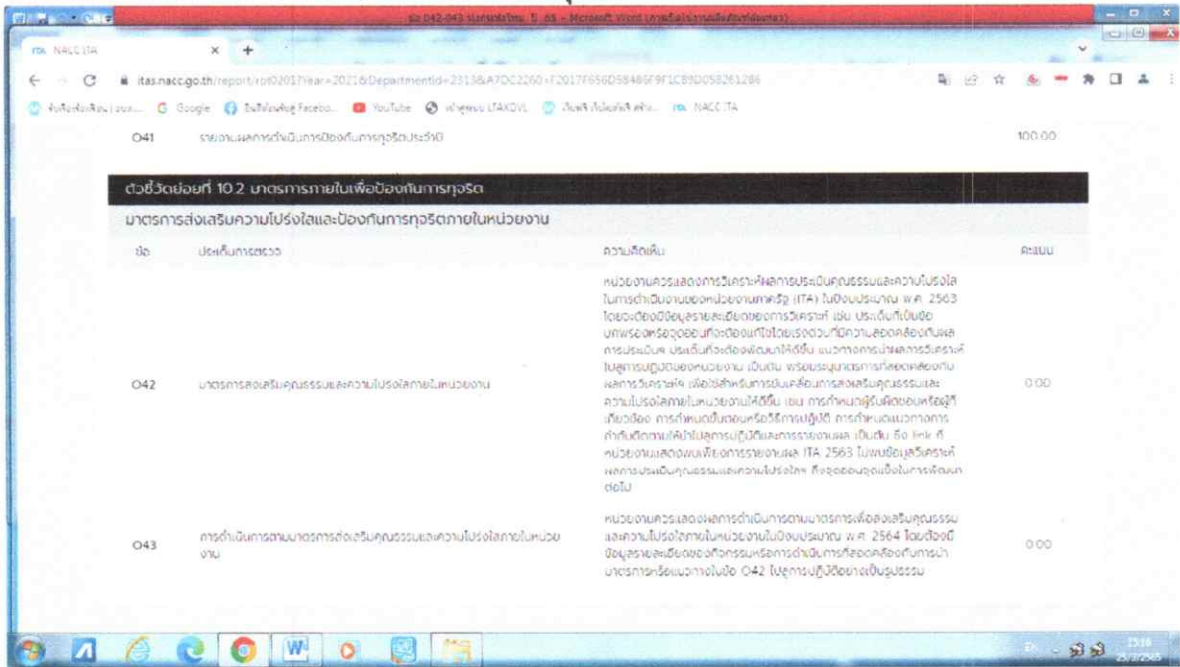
ข้อ O42-O43 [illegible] - Microsoft Word

NACC ITA

itas.nacc.go.th/report/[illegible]Year=2021&Departmentid=2313&A7DC2260-F2017F656D58486F9F1C89D058261286

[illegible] Google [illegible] Facebo... YouTube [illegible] LTAKDVL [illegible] NACC ITA

O41 รายงานผลการดำเนินการป้องกันการทุจริตประจำปี 100.00

ตัวชี้วัดย่อยที่ 10.2 มาตรการภายในเพื่อป้องกันการทุจริต

มาตรการส่งเสริมความโปร่งใสและป้องกันการทุจริตภายในหน่วยงาน

| ข้อ | ประเด็นการตรวจ | ความคิดเห็น | คะแนน |
|---|---|---|---|
| O42 | มาตรการส่งเสริมคุณธรรมและความโปร่งใสภายในหน่วยงาน | หน่วยงานควรแสดงการวิเคราะห์ผลการประเมินคุณธรรมและความโปร่งใสในการดำเนินงานของหน่วยงานภาครัฐ (ITA) ในปีงบประมาณ พ.ศ. 2563 โดยจะต้องมีข้อมูลรายละเอียดของการวิเคราะห์ เช่น ประเด็นที่เป็นข้อบกพร่องหรือจุดอ่อนที่จะต้องแก้ไขโดยเร่งด่วนที่มีความสอดคล้องกับผลการประเมินฯ ประเด็นที่จะต้องพัฒนาให้ดีขึ้น แนวทางการนำผลการวิเคราะห์ไปสู่การปฏิบัติของหน่วยงาน เป็นต้น พร้อมระบุมาตรการที่สอดคล้องกับผลการวิเคราะห์ เพื่อใช้สำหรับการขับเคลื่อนการส่งเสริมคุณธรรมและความโปร่งใสภายในหน่วยงานให้ดีขึ้น เช่น การกำหนดผู้รับผิดชอบหรือผู้ที่เกี่ยวข้อง การกำหนดขั้นตอนหรือวิธีการปฏิบัติ การกำหนดแนวทางการกำกับติดตามให้นำไปสู่การปฏิบัติและการรายงานผล เป็นต้น ซึ่ง link ที่หน่วยงานแสดงพบเพียงการรายงานผล ITA 2563 ไม่พบข้อมูลวิเคราะห์ผลการประเมินคุณธรรมและความโปร่งใสฯ ถึงจุดอ่อนจุดแข็งในการพัฒนาต่อไป | 0.00 |
| O43 | การดำเนินการตามมาตรการส่งเสริมคุณธรรมและความโปร่งใสภายในหน่วยงาน | หน่วยงานควรแสดงผลการดำเนินการตามมาตรการเพื่อส่งเสริมคุณธรรมและความโปร่งใสภายในหน่วยงานในปีงบประมาณ พ.ศ. 2564 โดยต้องมีข้อมูลรายละเอียดของกิจกรรมหรือการดำเนินการที่สอดคล้องกับการนำมาตรการหรือแนวทางในข้อ O42 ไปสู่การปฏิบัติอย่างเป็นรูปธรรม | 0.00 |

EN 15:18 25/3/2565